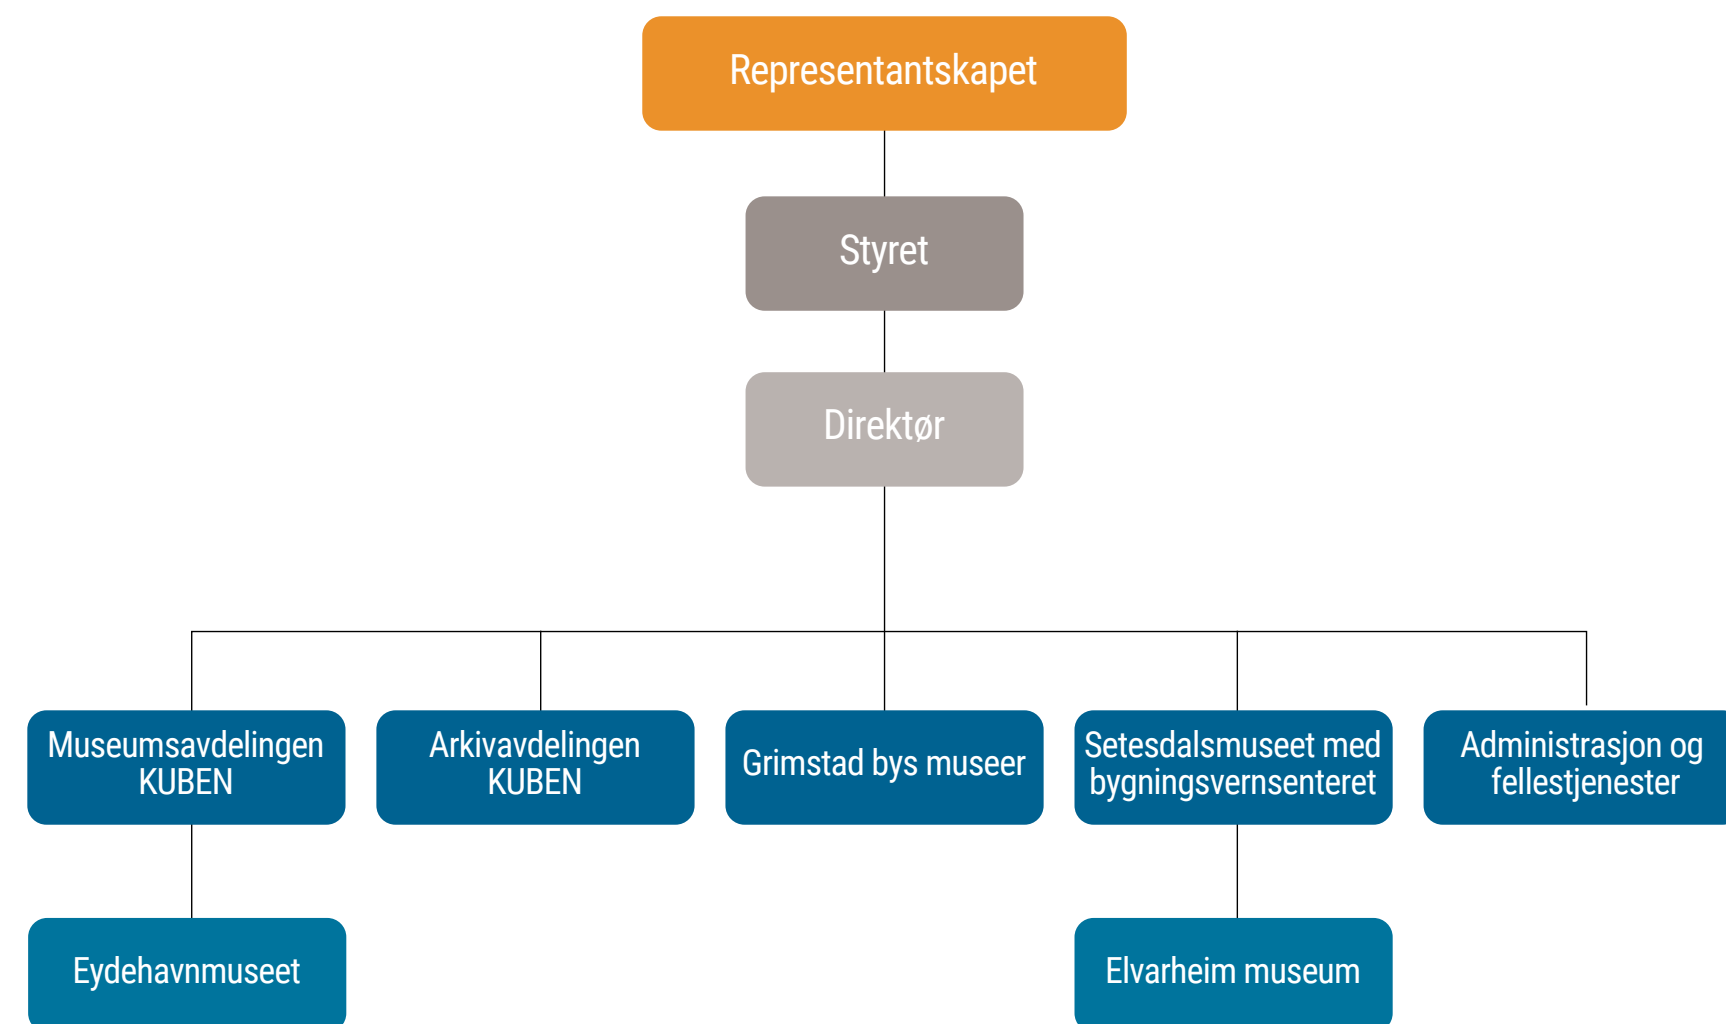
Representantskapet

Styret

Direktør

Museumsavdelingen KUBEN

Arkivavdelingen KUBEN

Grimstad bys museer

Setesdalsmuseet med bygningsvernsenteret

Administrasjon og fellestjenester

Eydehavnmuseet

Elvarheim museum